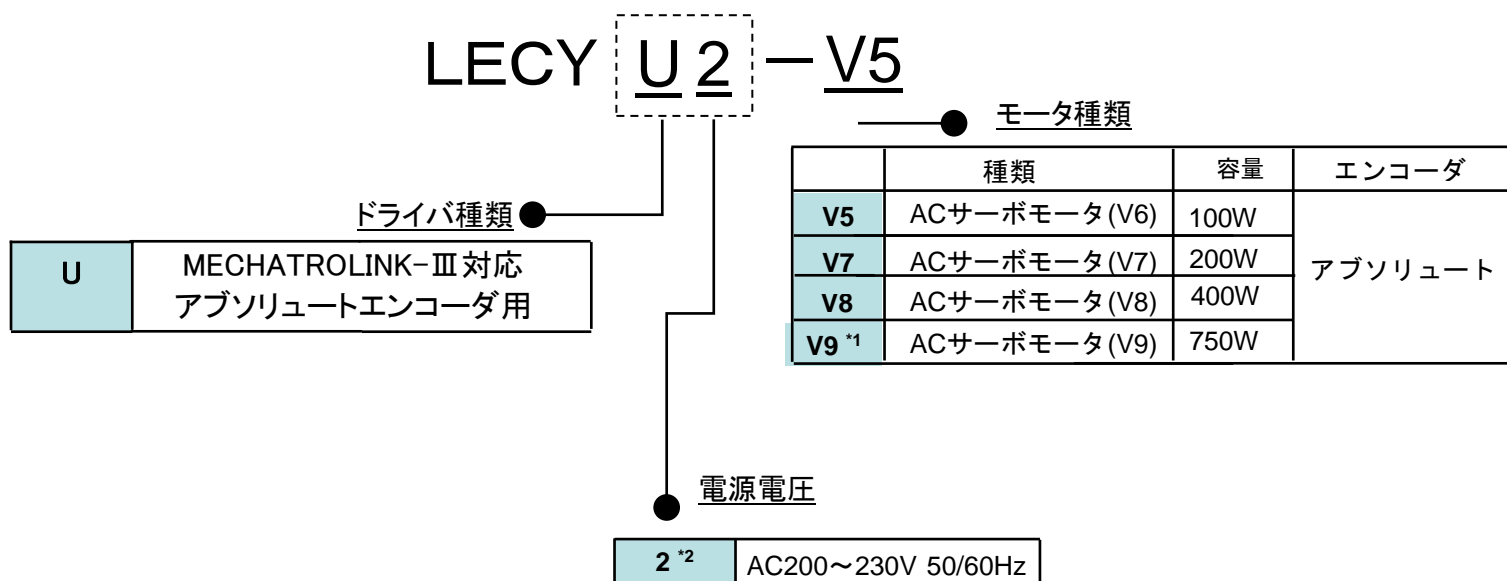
LECY U 2 −V5

モータ種類

| | 種類 | 容量 | エンコーダ |
|---|---|---|---|
| V5 | ACサーボモータ(V6) | 100W | アブソリュート |
| V7 | ACサーボモータ(V7) | 200W | |
| V8 | ACサーボモータ(V8) | 400W | |
| V9 *1 | ACサーボモータ(V9) | 750W | |

ドライバ種類

| U | MECHATROLINK-Ⅲ対応 アブソリュートエンコーダ用 |
|---|---|

電源電圧

| 2 *2 | AC200〜230V 50/60Hz |
|---|---|